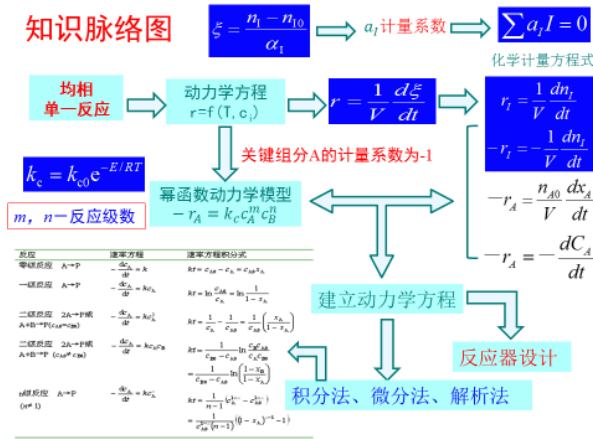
知识脉络图

$\xi = \frac{n_I - n_{I0}}{\alpha_I}$

$a_I$计量系数

$\sum a_I I = 0$

化学计量方程式

均相
单一反应

动力学方程
r=f (T, $c_i$)

$r = \frac{1}{V}\frac{d\xi}{dt}$

$r_I = \frac{1}{V}\frac{dn_I}{dt}$

$-r_I = -\frac{1}{V}\frac{dn_I}{dt}$

关键组分A的计量系数为-1

$k_c = k_{c0}e^{-E/RT}$

$m$，$n$—反应级数

幂函数动力学模型
$-r_A = k_c c_A^m c_B^n$

$-r_A = \frac{n_{A0}}{V}\frac{dx_A}{dt}$

$-r_A = -\frac{dC_A}{dt}$

| 反应 | 速率方程 | 速率方程积分式 |
|---|---|---|
| 零级反应 A→P | $-\frac{dc_A}{dt}=k$ | $kt=c_{A0}-c_A=c_{A0}x_A$ |
| 一级反应 A→P | $-\frac{dc_A}{dt}=kc_A$ | $kt=\ln\frac{c_{A0}}{c_A}=\ln\frac{1}{1-x_A}$ |
| 二级反应 2A→P或 A+B→P ($c_{A0}=c_{B0}$) | $-\frac{dc_A}{dt}=kc_A^2$ | $kt=\frac{1}{c_A}-\frac{1}{c_{A0}}=\frac{1}{c_{A0}}\left(\frac{x_A}{1-x_A}\right)$ |
| 二级反应 2A→P或 A+B→P ($c_{A0}\neq c_{B0}$) | $-\frac{dc_A}{dt}=kc_Ac_B$ | $kt=\frac{1}{c_{B0}-c_{A0}}\ln\frac{c_B c_{A0}}{c_A c_{B0}}=\frac{1}{c_{B0}-c_{A0}}\ln\left(\frac{1-x_B}{1-x_A}\right)$ |
| n级反应 A→P ($n\neq1$) | $-\frac{dc_A}{dt}=kc_A^n$ | $kt=\frac{1}{n-1}(c_A^{1-n}-c_{A0}^{1-n})=\frac{1}{c_{A0}^{n-1}(n-1)}[(1-x_A)^{1-n}-1]$ |

建立动力学方程

反应器设计

积分法、微分法、解析法